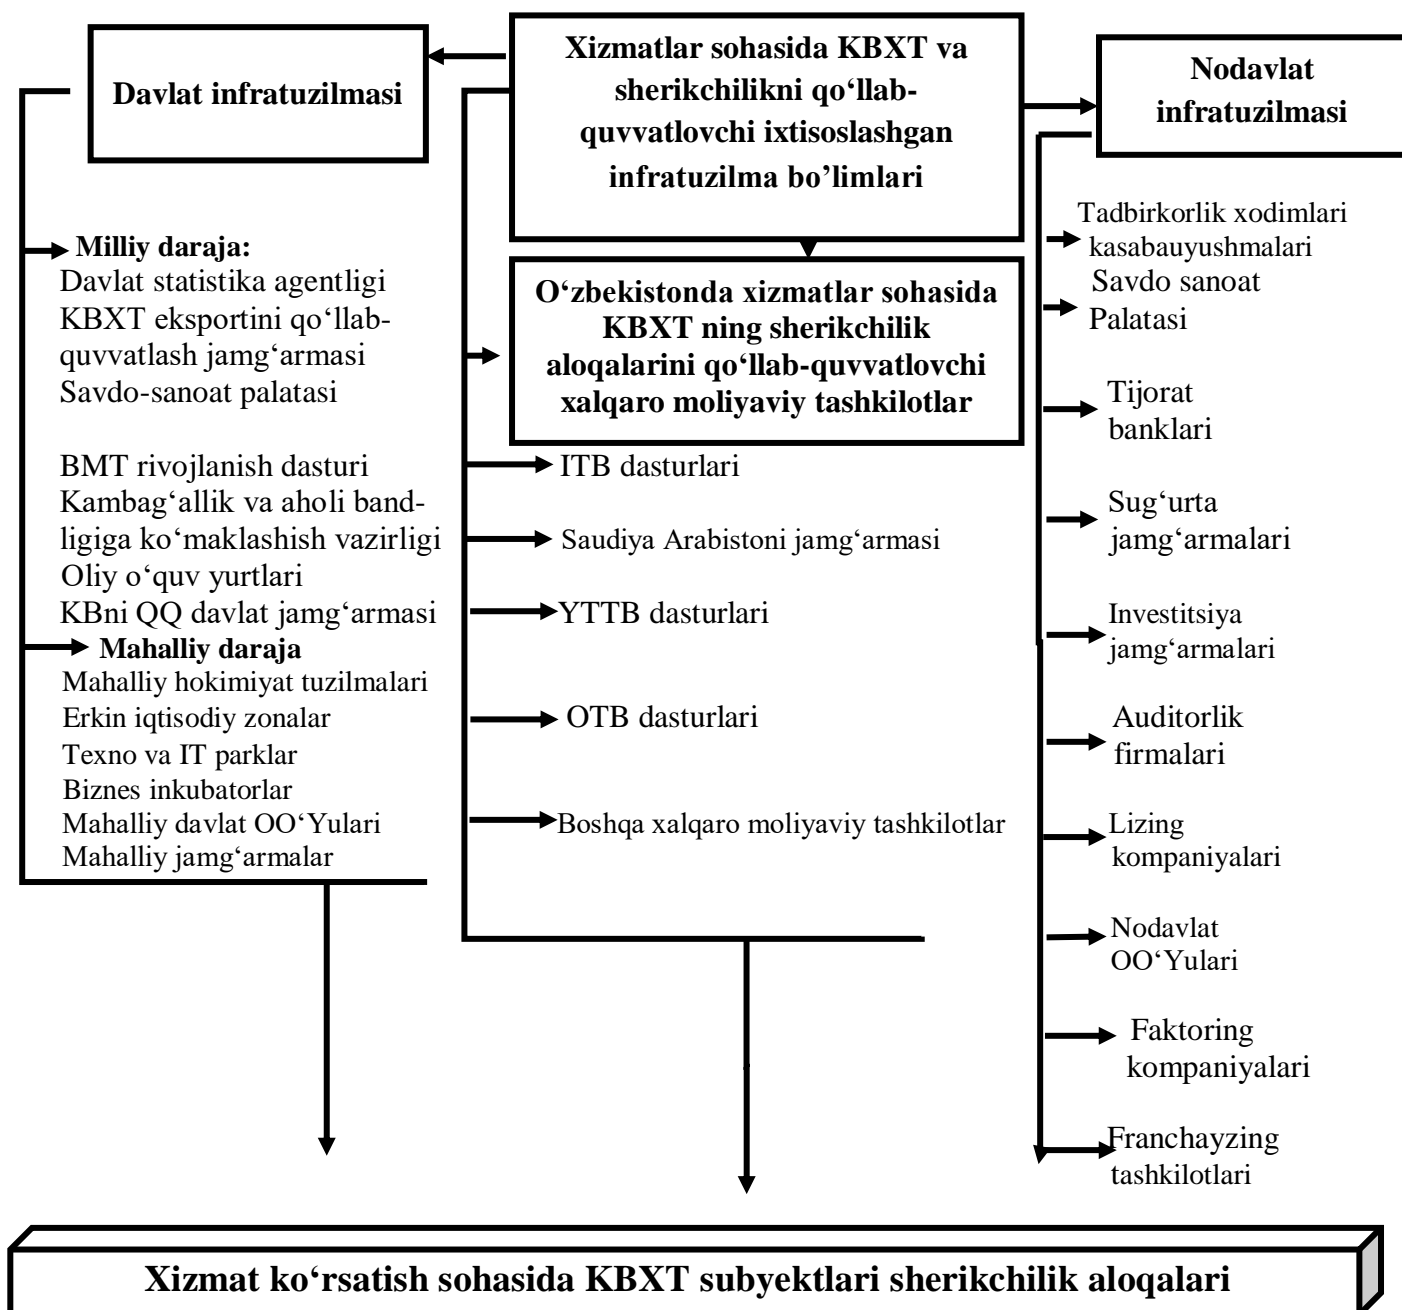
Xizmatlar sohasida KBXT va sherikchilikni qo‘llab-quvvatlovchi ixtisoslashgan infratuzilma bo’limlari

Davlat infratuzilmasi

Nodavlat infratuzilmasi

Milliy daraja:
Davlat statistika agentligi
KBXT eksportini qo‘llab-quvvatlash jamg‘armasi
Savdo-sanoat palatasi

BMT rivojlanish dasturi
Kambag‘allik va aholi bandligiga ko‘maklashish vazirligi
Oliy o‘quv yurtlari
KBni QQ davlat jamg‘armasi
Mahalliy daraja
Mahalliy hokimiyat tuzilmalari
Erkin iqtisodiy zonalar
Texno va IT parklar
Biznes inkubatorlar
Mahalliy davlat OO‘Yulari
Mahalliy jamg‘armalar

O‘zbekistonda xizmatlar sohasida KBXT ning sherikchilik aloqalarini qo‘llab-quvvatlovchi xalqaro moliyaviy tashkilotlar

ITB dasturlari
Saudiya Arabistoni jamg‘armasi
YTTB dasturlari
OTB dasturlari
Boshqa xalqaro moliyaviy tashkilotlar

Tadbirkorlik xodimlari kasabauyushmalari
Savdo sanoat Palatasi
Tijorat banklari
Sug‘urta jamg‘armalari
Investitsiya jamg‘armalari
Auditorlik firmalari
Lizing kompaniyalari
Nodavlat OO‘Yulari
Faktoring kompaniyalari
Franchayzing tashkilotlari

Xizmat ko‘rsatish sohasida KBXT subyektlari sherikchilik aloqalari